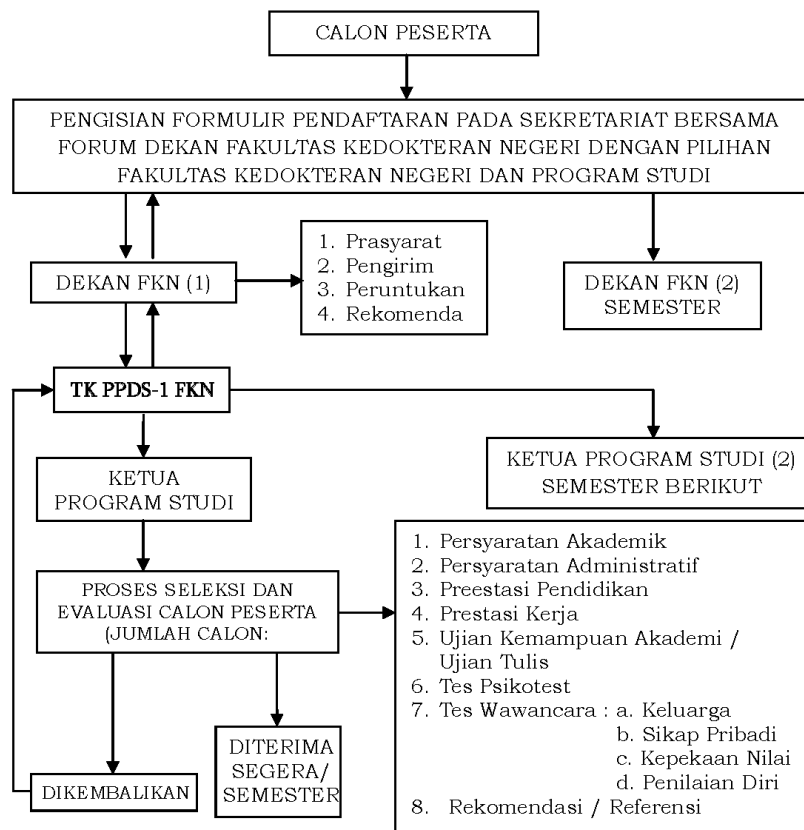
CALON PESERTA

PENGISIAN FORMULIR PENDAFTARAN PADA SEKRETARIAT BERSAMA FORUM DEKAN FAKULTAS KEDOKTERAN NEGERI DENGAN PILIHAN FAKULTAS KEDOKTERAN NEGERI DAN PROGRAM STUDI

DEKAN FKN (1)

1. Prasyarat
2. Pengirim
3. Peruntukan
4. Rekomenda

DEKAN FKN (2) SEMESTER

TK PPDS-1 FKN

KETUA PROGRAM STUDI

KETUA PROGRAM STUDI (2) SEMESTER BERIKUT

PROSES SELEKSI DAN EVALUASI CALON PESERTA (JUMLAH CALON:

1. Persyaratan Akademik
2. Persyaratan Administratif
3. Preestasi Pendidikan
4. Prestasi Kerja
5. Ujian Kemampuan Akademi / Ujian Tulis
6. Tes Psikotest
7. Tes Wawancara : a. Keluarga
b. Sikap Pribadi
c. Kepekaan Nilai
d. Penilaian Diri
8. Rekomendasi / Referensi

DITERIMA SEGERA/ SEMESTER

DIKEMBALIKAN